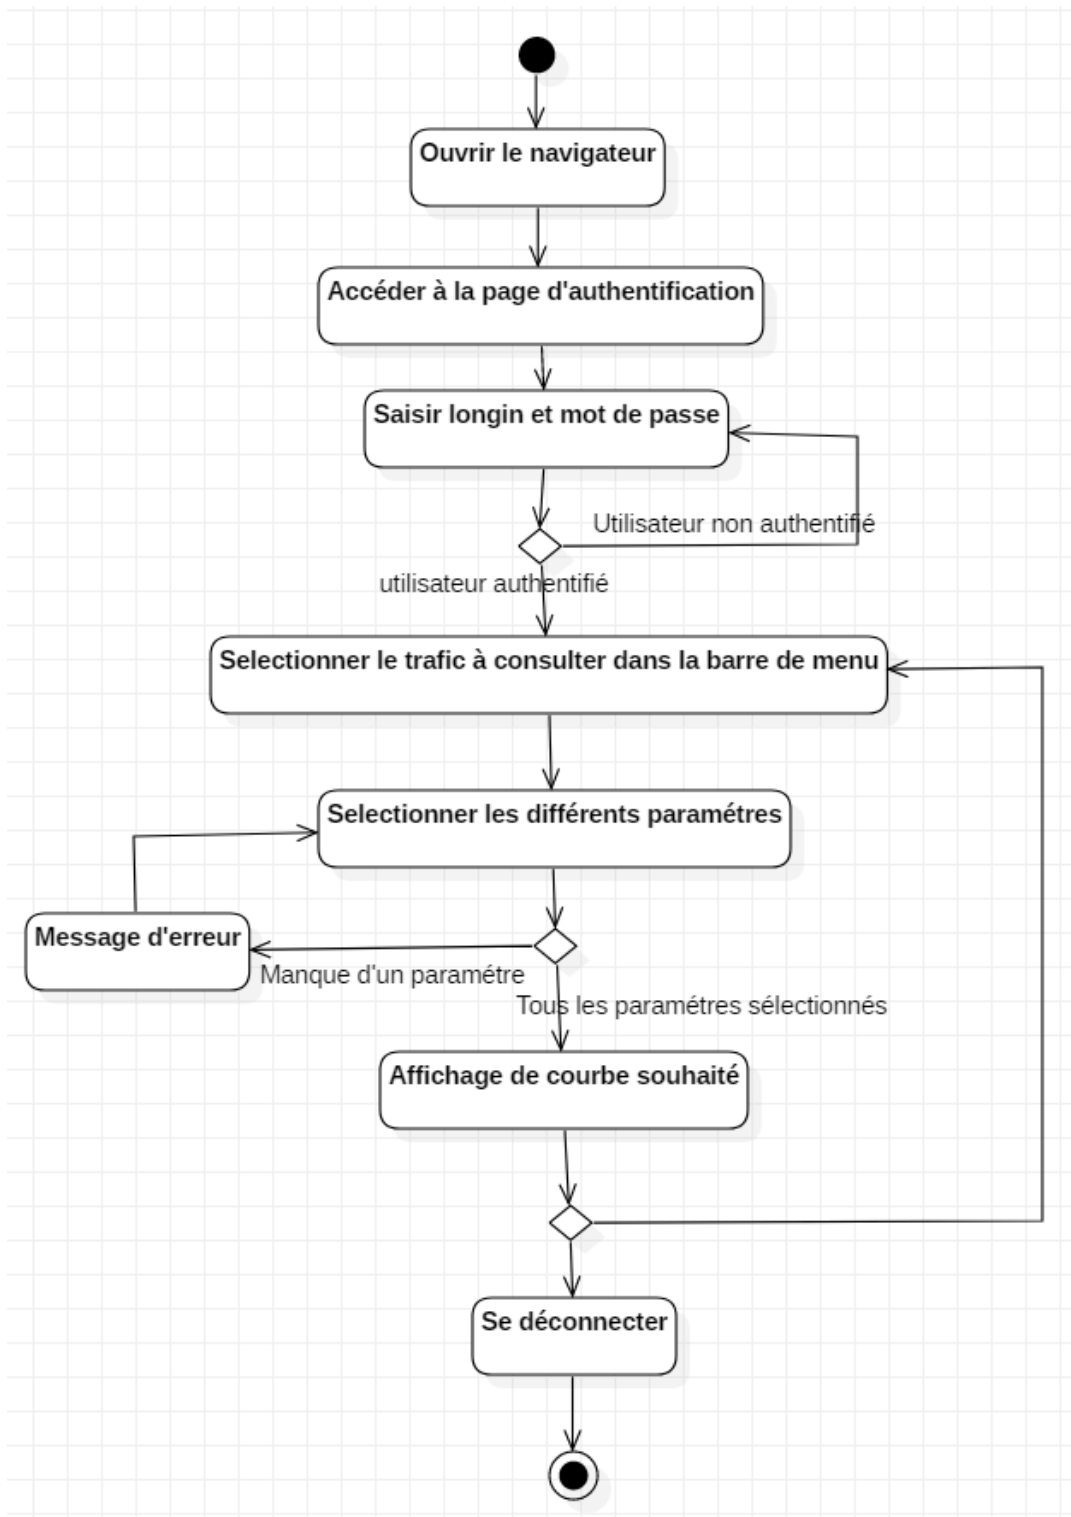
Ouvrir le navigateur

Accéder à la page d'authentification

Saisir longin et mot de passe

Utilisateur non authentifié

utilisateur authentifié

Selectionner le trafic à consulter dans la barre de menu

Selectionner les différents paramétres

Message d'erreur

Manque d'un paramétre

Tous les paramétres sélectionnés

Affichage de courbe souhaité

Se déconnecter